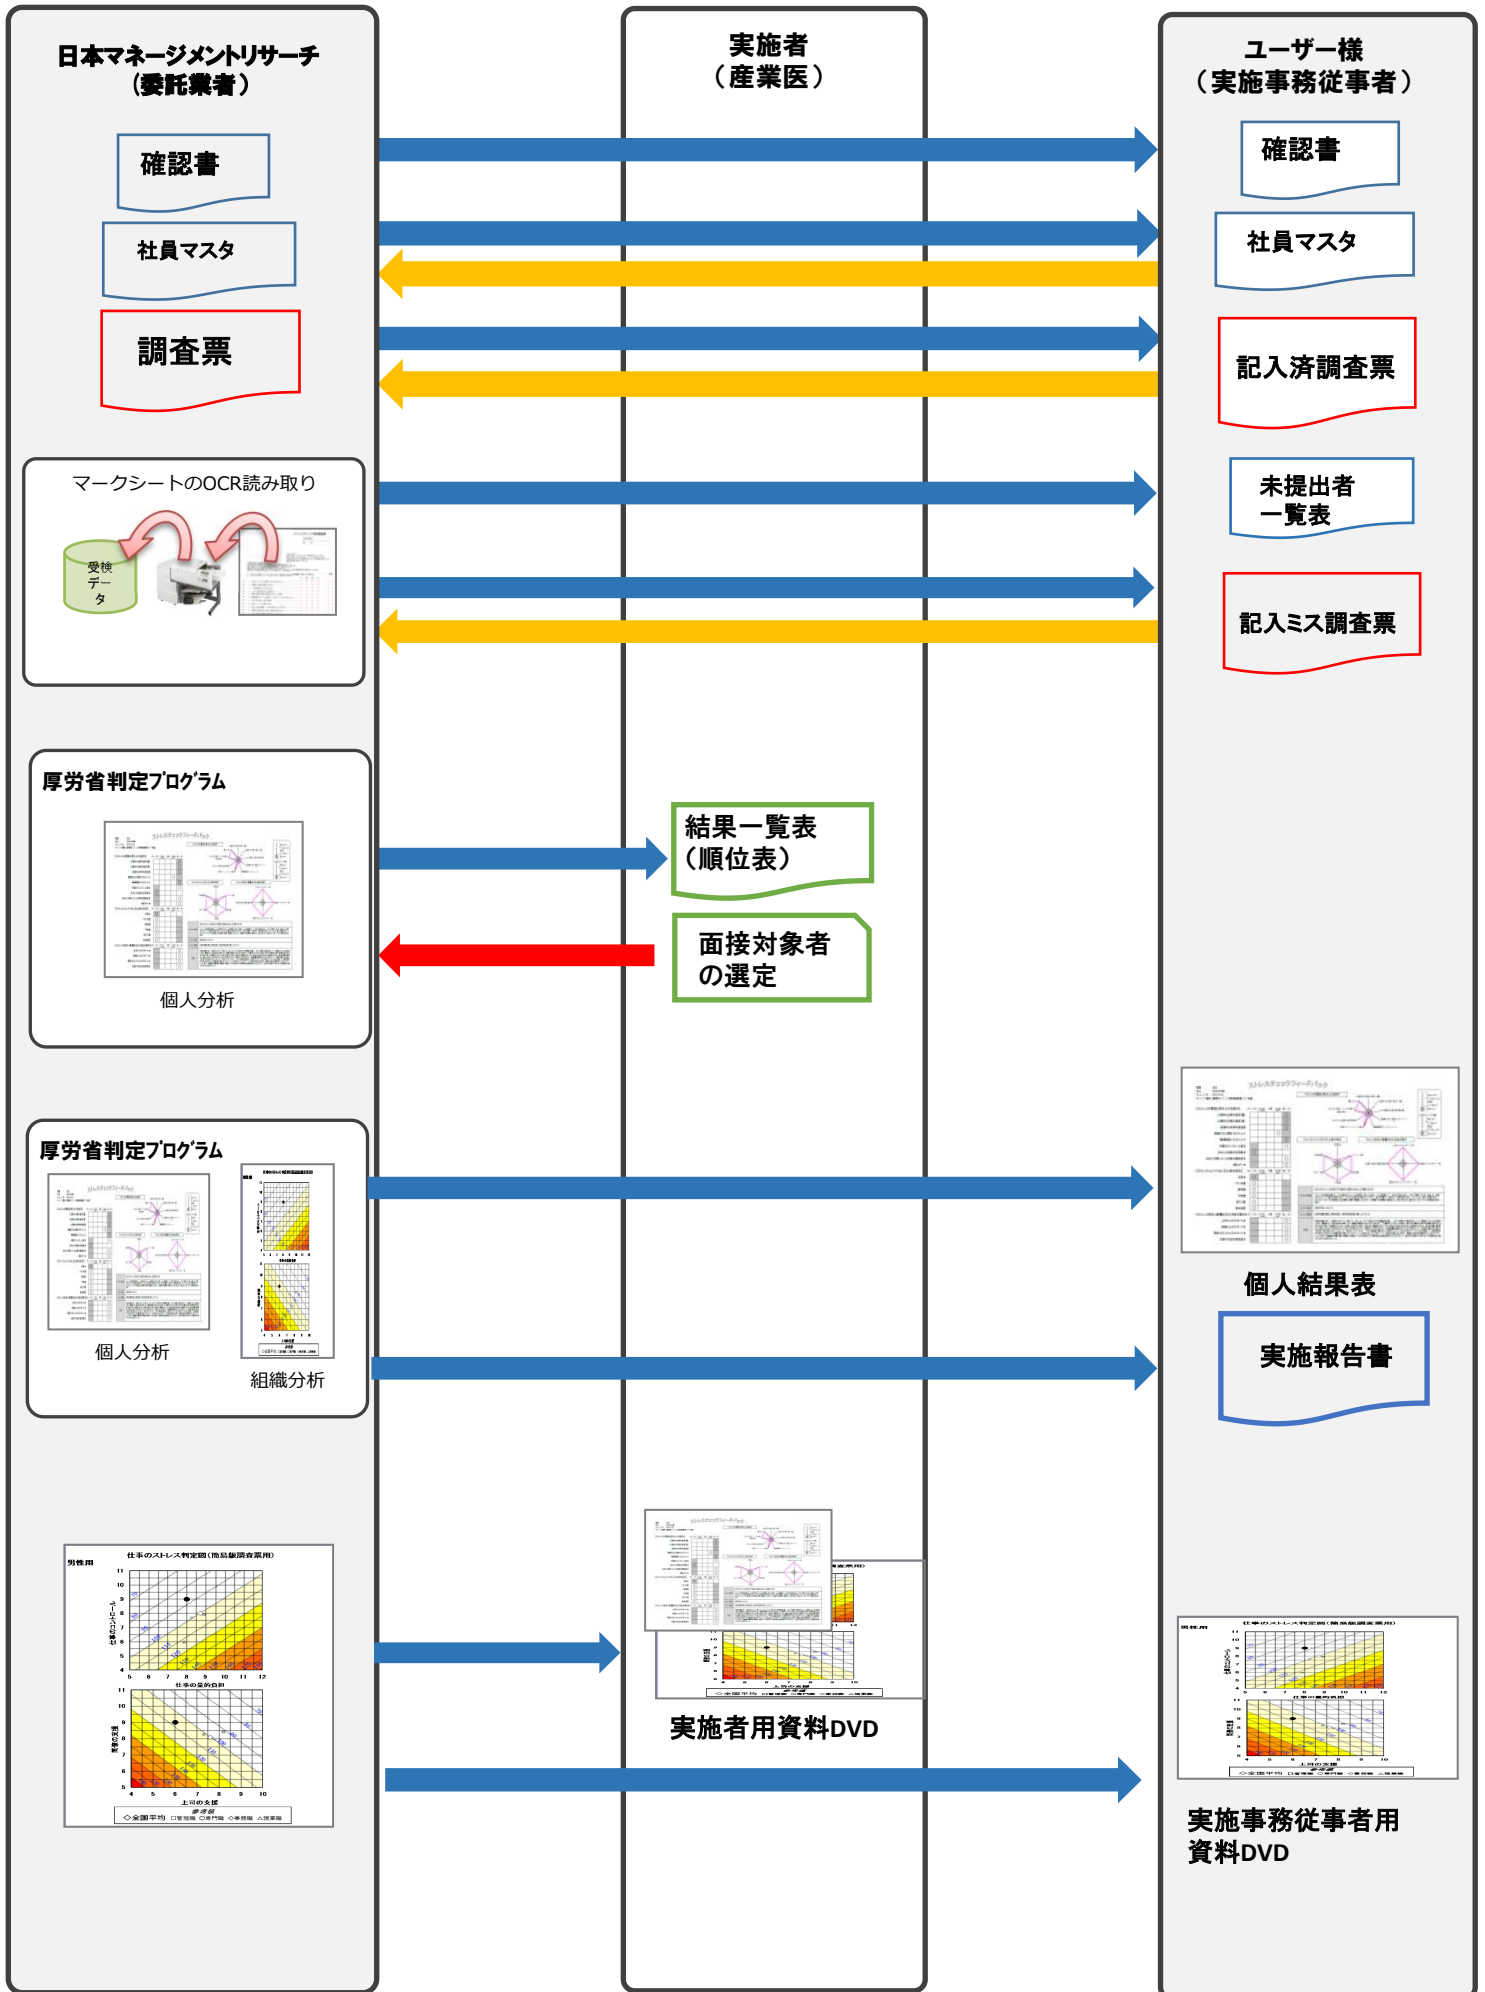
日本マネージメントリサーチ
（委託業者）

確認書

社員マスタ

調査票

マークシートのOCR読み取り

受検データ

厚労省判定プログラム

個人分析

厚労省判定プログラム

個人分析

組織分析

仕事のストレス判定図（簡易版調査票用）

実施者
（産業医）

結果一覧表
（順位表）

面接対象者
の選定

実施者用資料DVD

ユーザー様
（実施事務従事者）

確認書

社員マスタ

記入済調査票

未提出者
一覧表

記入ミス調査票

個人結果表

実施報告書

実施事務従事者用
資料DVD